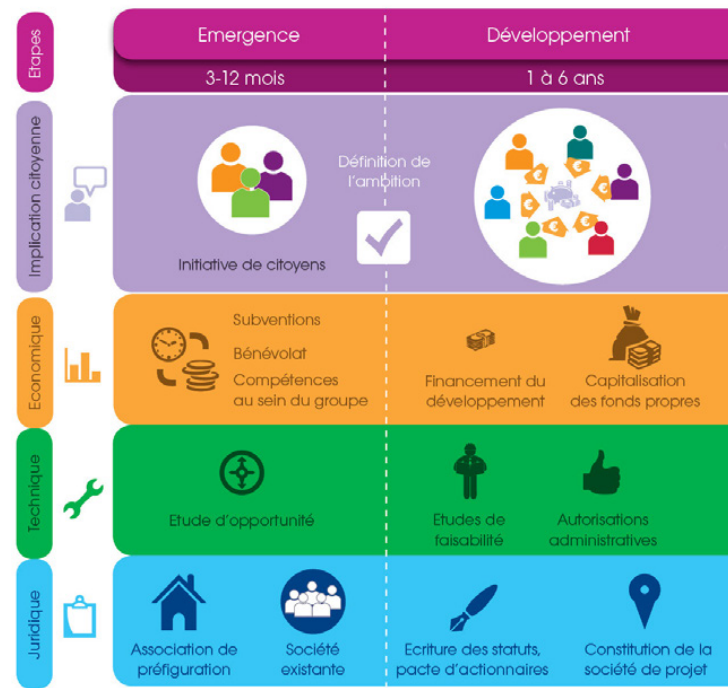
Etapes

Emergence

3-12 mois

Développement

1 à 6 ans

Implication citoyenne

Initiative de citoyens

Définition de l'ambition

Economique

Subventions

Bénévolat

Compétences au sein du groupe

Financement du développement

Capitalisation des fonds propres

Technique

Etude d'opportunité

Etudes de faisabilité

Autorisations administratives

Juridique

Association de préfiguration

Société existante

Ecriture des statuts, pacte d'actionnaires

Constitution de la société de projet